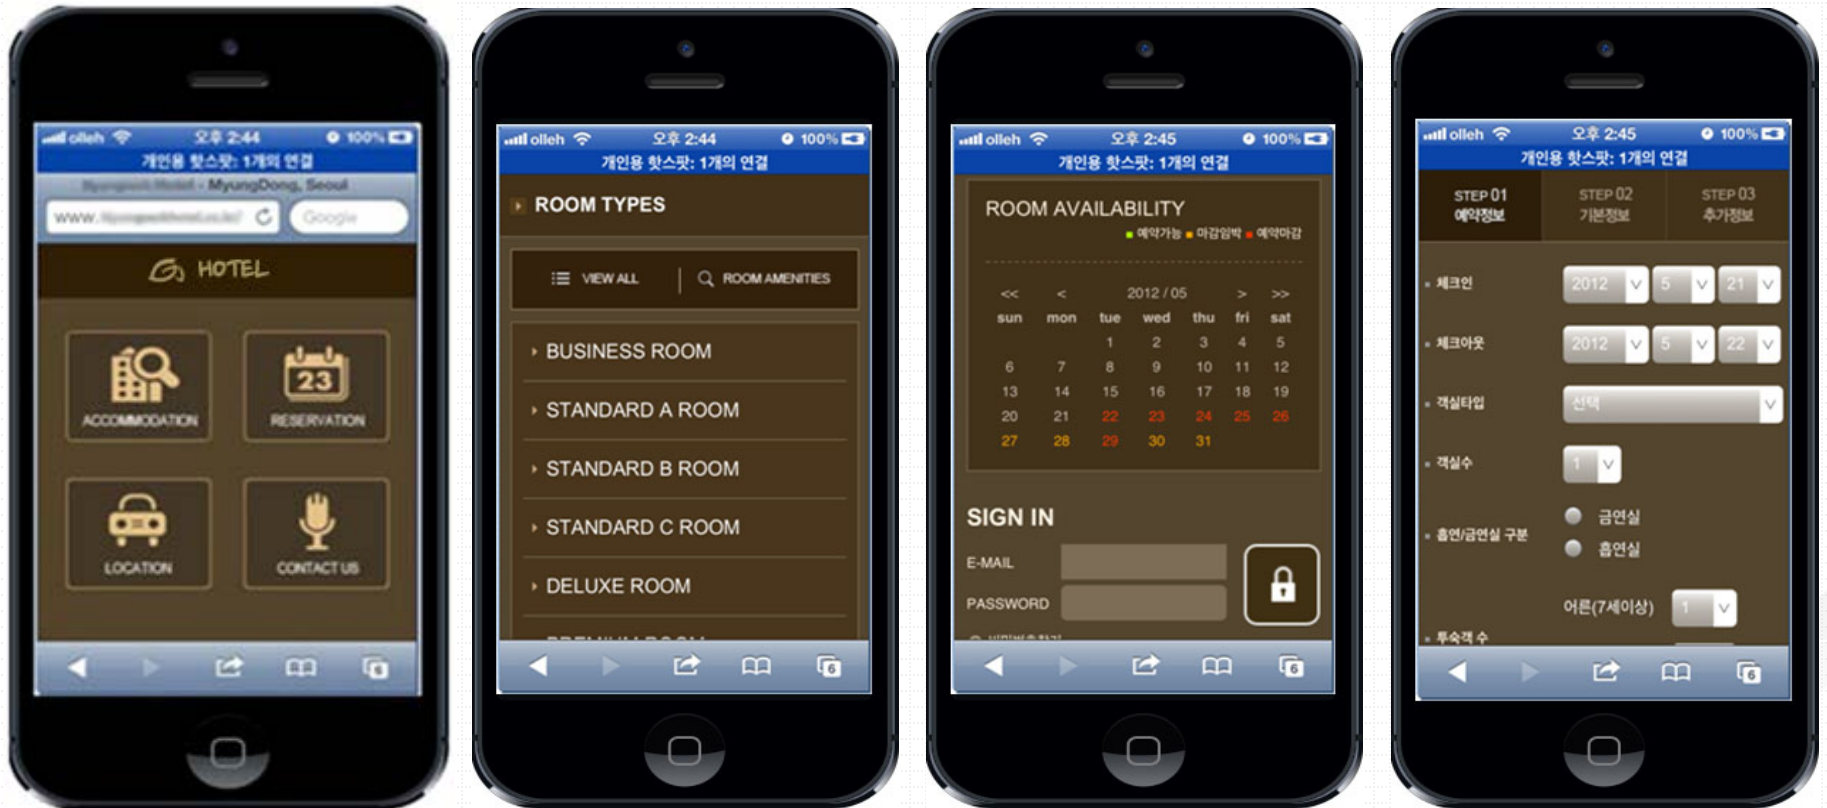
olleh 오후 2:44 100%
개인용 핫스팟: 1개의 연결
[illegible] - MyungDong, Seoul
www.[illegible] Google
HOTEL
ACCOMMODATION
23
RESERVATION
LOCATION
CONTACT US

olleh 오후 2:44 100%
개인용 핫스팟: 1개의 연결
ROOM TYPES
VIEW ALL
ROOM AMENITIES
BUSINESS ROOM
STANDARD A ROOM
STANDARD B ROOM
STANDARD C ROOM
DELUXE ROOM
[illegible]

olleh 오후 2:45 100%
개인용 핫스팟: 1개의 연결
ROOM AVAILABILITY
예약가능 마감임박 예약마감
<< < 2012 / 05 > >>

| sun | mon | tue | wed | thu | fri | sat |
|---|---|---|---|---|---|---|
| | | 1 | 2 | 3 | 4 | 5 |
| 6 | 7 | 8 | 9 | 10 | 11 | 12 |
| 13 | 14 | 15 | 16 | 17 | 18 | 19 |
| 20 | 21 | 22 | 23 | 24 | 25 | 26 |
| 27 | 28 | 29 | 30 | 31 | | |

SIGN IN
E-MAIL
PASSWORD
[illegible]

olleh 오후 2:45 100%
개인용 핫스팟: 1개의 연결
STEP 01 예약정보
STEP 02 기본정보
STEP 03 추가정보
체크인 2012 5 21
체크아웃 2012 5 22
객실타입 선택
객실수 1
흡연/금연실 구분 금연실 흡연실
어른(7세이상) 1
투숙객 수